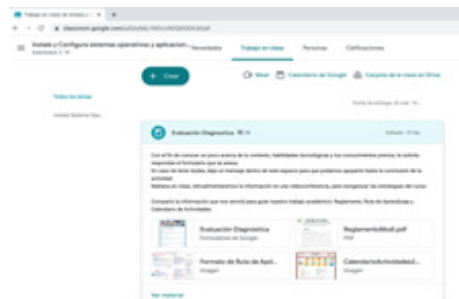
Trabajo en clase de Instala y C... ×  +

classroom.google.com/u/0/c/MjI...

Instala y Configura sistemas operativos y aplicacion...
Subsistema 3 · M

Novedades    Trabajo en clase    Personas    Calificaciones

+ Crear

Meet    Calendario de Google    Carpeta de la clase en Drive

Todos los temas

Instala Sistema Ope...

Fecha de entrega: 26 mar., 19...

Evaluación Diagnóstica

Publicado: 19 mar.

Con el fin de conocer un poco acerca de tu contexto, habilidades tecnológicas y tus conocimientos previos, te solicito respondas el formulario que se anexa.
En caso de tener dudas, deja un mensaje dentro de este espacio para que podamos apoyarte hasta la conclusión de la actividad.
Mañana en clase, retroalimentaremos la información en una videoconferencia, para reorganizar las estrategias del curso.

Comparto la información que nos servirá para guiar nuestro trabajo académico: Reglamento, Ruta de Aprendizaje y Calendario de Actividades.

Evaluación Diagnóstica
Formularios de Google

ReglamentoMod.pdf
PDF

Formato de Ruta de Apr...
Imagen

CalendarioActividades2...
Imagen

Ver material